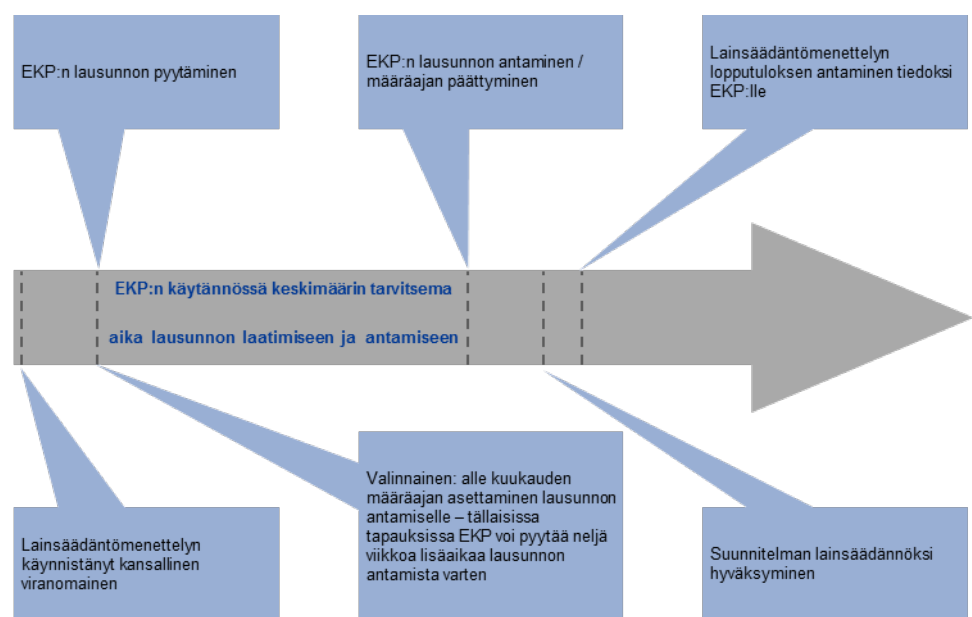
EKP:n lausunnon pyytäminen

EKP:n lausunnon antaminen / määräajan päättyminen

Lainsäädäntömenettelyn lopputuloksen antaminen tiedoksi EKP:lle

EKP:n käytännössä keskimäärin tarvitsema aika lausunnon laatimiseen ja antamiseen

Lainsäädäntömenettelyn käynnistänyt kansallinen viranomainen

Valinnainen: alle kuukauden määräajan asettaminen lausunnon antamiselle – tällaisissa tapauksissa EKP voi pyytää neljä viikkoa lisäaikaa lausunnon antamista varten

Suunnitelman lainsäädännöksi hyväksyminen